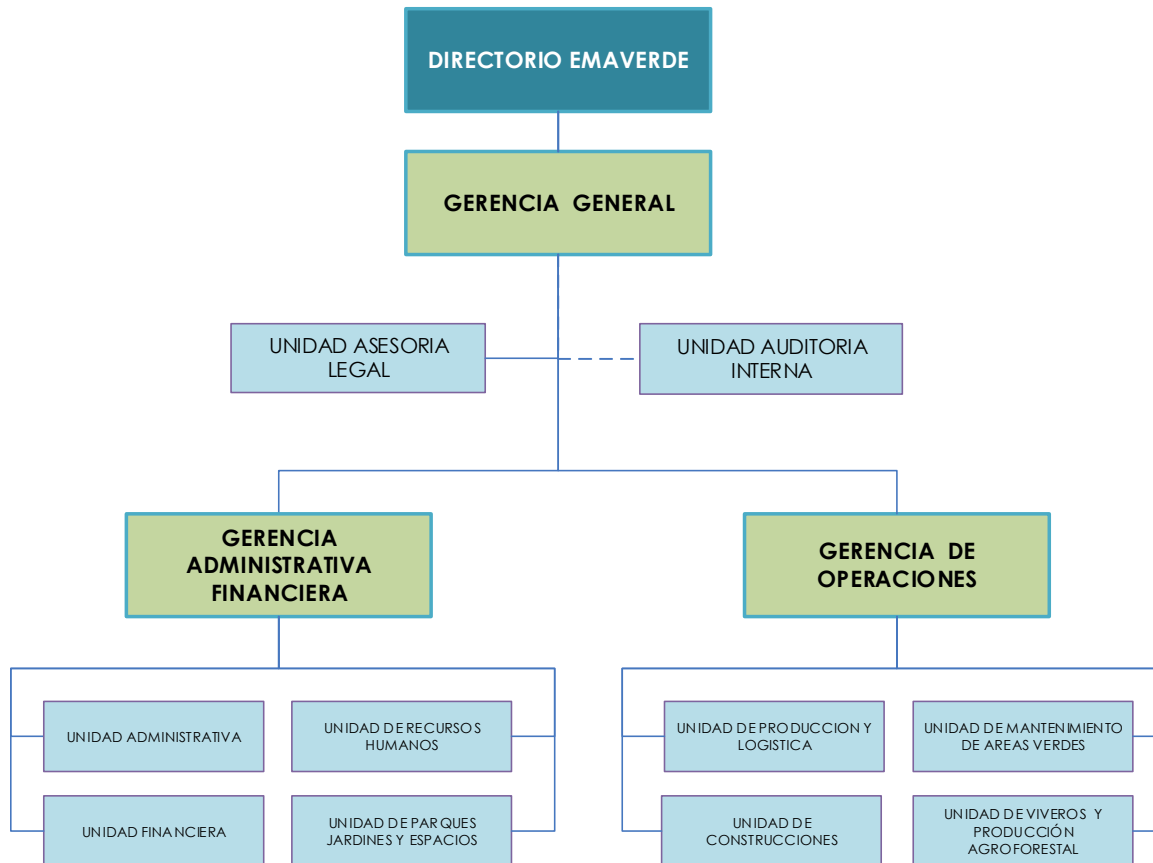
DIRECTORIO EMAVERDE

GERENCIA GENERAL

UNIDAD ASESORIA LEGAL

UNIDAD AUDITORIA INTERNA

GERENCIA ADMINISTRATIVA FINANCIERA

GERENCIA DE OPERACIONES

UNIDAD ADMINISTRATIVA

UNIDAD DE RECURSOS HUMANOS

UNIDAD FINANCIERA

UNIDAD DE PARQUES JARDINES Y ESPACIOS

UNIDAD DE PRODUCCION Y LOGISTICA

UNIDAD DE MANTENIMIENTO DE AREAS VERDES

UNIDAD DE CONSTRUCCIONES

UNIDAD DE VIVEROS Y PRODUCCIÓN AGROFORESTAL